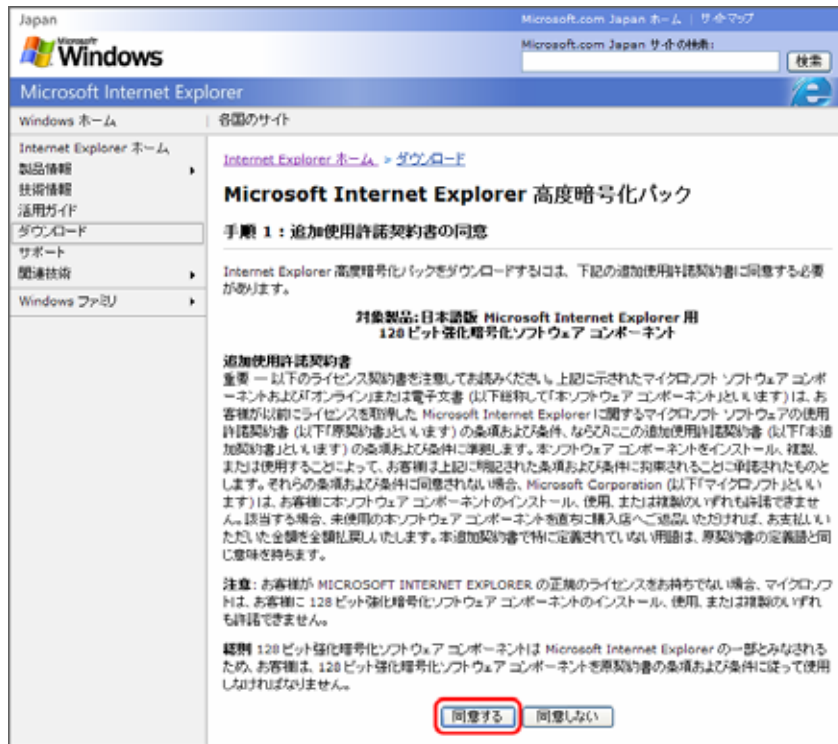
Japan

Microsoft.com Japan ホーム | サイトマップ

Microsoft Windows

Microsoft.com Japan サイトの検索:

検索

Microsoft Internet Explorer

Windows ホーム

各国のサイト

Internet Explorer ホーム
製品情報
技術情報
活用ガイド
ダウンロード
サポート
関連技術
Windows ファミリ

Internet Explorer ホーム > ダウンロード

Microsoft Internet Explorer 高度暗号化パック

手順 1：追加使用許諾契約書の同意

Internet Explorer 高度暗号化パックをダウンロードするには、下記の追加使用許諾契約書に同意する必要があります。

対象製品：日本語版 Microsoft Internet Explorer 用
128 ビット強化暗号化ソフトウェア コンポーネント

追加使用許諾契約書
重要 ― 以下のライセンス契約書を注意してお読みください。上記に示されたマイクロソフト ソフトウェア コンポーネントおよび「オンライン」または電子文書 (以下総称して「本ソフトウェア コンポーネント」といいます) は、お客様が以前にライセンスを取得した Microsoft Internet Explorer に関するマイクロソフト ソフトウェアの使用許諾契約書 (以下「原契約書」といいます) の条項および条件、ならびにこの追加使用許諾契約書 (以下「本追加契約書」といいます) の条項および条件に準拠します。本ソフトウェア コンポーネントをインストール、複製、または使用することによって、お客様は上記に明記された条項および条件に拘束されることに同意されたものとします。それらの条項および条件に同意されない場合、Microsoft Corporation (以下「マイクロソフト」といいます) は、お客様に本ソフトウェア コンポーネントのインストール、使用、または複製のいずれも許諾できません。該当する場合、未使用の本ソフトウェア コンポーネントを直ちに購入店へご返品いただければ、お支払いいただいた金額を全額払い戻しいたします。本追加契約書で特に定義されていない用語は、原契約書の定義語と同じ意味を持ちます。

注意：お客様が MICROSOFT INTERNET EXPLORER の正規のライセンスをお持ちでない場合、マイクロソフトは、お客様に 128 ビット強化暗号化ソフトウェア コンポーネントのインストール、使用、または複製のいずれも許諾できません。

規則 128 ビット強化暗号化ソフトウェア コンポーネントは Microsoft Internet Explorer の一部とみなされるため、お客様は、128 ビット強化暗号化ソフトウェア コンポーネントを原契約書の条項および条件に従って使用しなければなりません。

同意する　同意しない